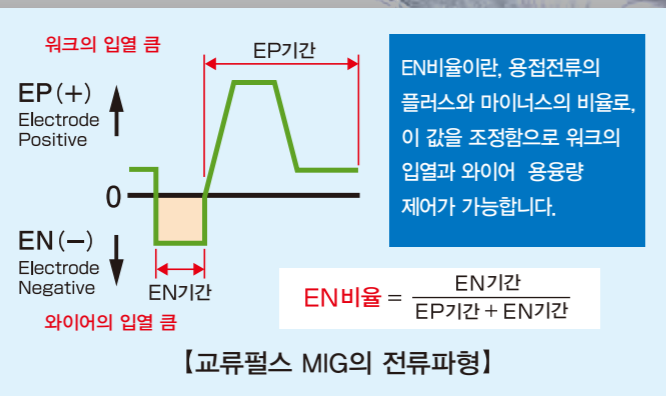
워크의 입열 큼

EP기간

EP(+)
Electrode
Positive

0

EN(−)
Electrode
Negative

EN기간

와이어의 입열 큼

EN비율이란, 용접전류의 플러스와 마이너스의 비율로, 이 값을 조정함으로 워크의 입열과 와이어 용융량 제어가 가능합니다.

EN비율 $= \frac{\text{EN기간}}{\text{EP기간} + \text{EN기간}}$

【교류펄스 MIG의 전류파형】